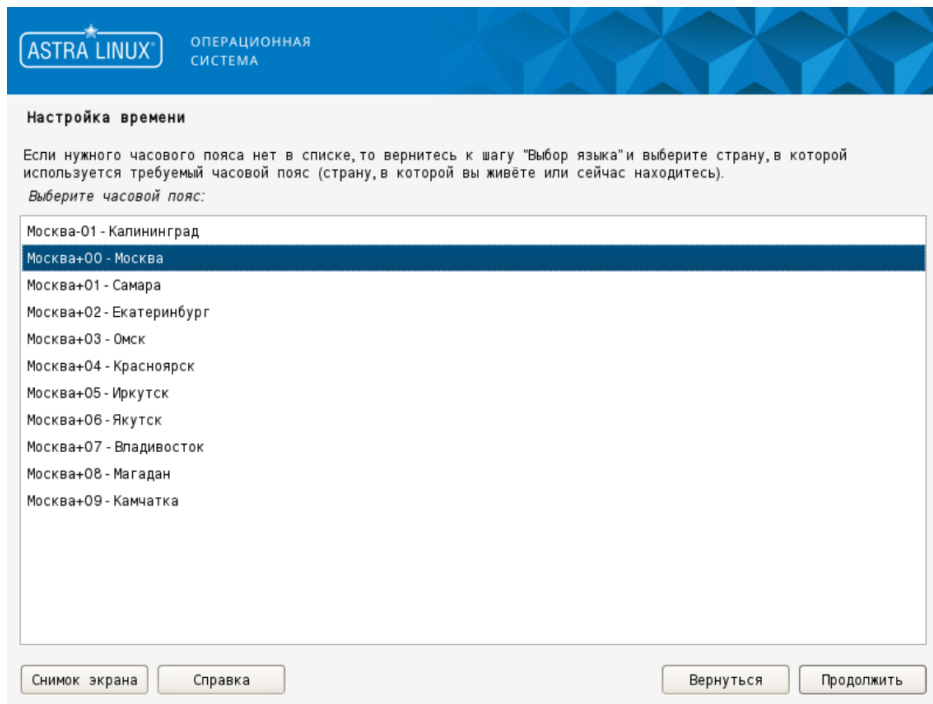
ASTRA LINUX®
ОПЕРАЦИОННАЯ СИСТЕМА

Настройка времени

Если нужного часового пояса нет в списке, то вернитесь к шагу "Выбор языка" и выберите страну, в которой используется требуемый часовой пояс (страну, в которой вы живёте или сейчас находитесь).

Выберите часовой пояс:

Москва-01 - Калининград
Москва+00 - Москва
Москва+01 - Самара
Москва+02 - Екатеринбург
Москва+03 - Омск
Москва+04 - Красноярск
Москва+05 - Иркутск
Москва+06 - Якутск
Москва+07 - Владивосток
Москва+08 - Магадан
Москва+09 - Камчатка

Снимок экрана
Справка
Вернуться
Продолжить